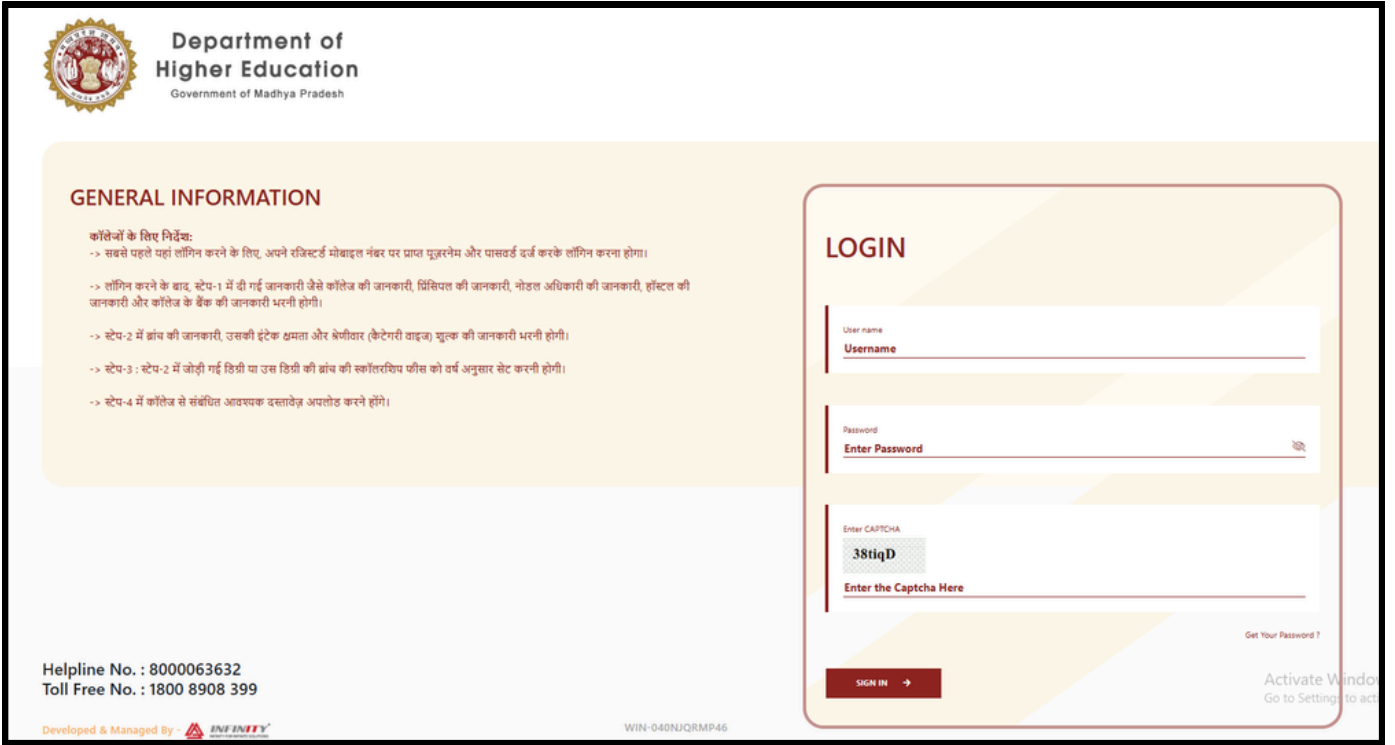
Department of
Higher Education
Government of Madhya Pradesh

GENERAL INFORMATION

कॉलेजों के लिए निर्देश:
-> सबसे पहले यहां लॉगिन करने के लिए, अपने रजिस्टर्ड मोबाइल नंबर पर प्राप्त यूज़रनेम और पासवर्ड दर्ज करके लॉगिन करना होगा।

-> लॉगिन करने के बाद, स्टेप-1 में दी गई जानकारी जैसे कॉलेज की जानकारी, प्रिंसिपल की जानकारी, नोडल अधिकारी की जानकारी, हॉस्टल की जानकारी और कॉलेज के बैंक की जानकारी भरनी होगी।

-> स्टेप-2 में ब्रांच की जानकारी, उसकी इंटेक क्षमता और श्रेणीवार (कैटेगरी वाइज) शुल्क की जानकारी भरनी होगी।

-> स्टेप-3 : स्टेप-2 में जोड़ी गई डिग्री या उस डिग्री की ब्रांच की स्कॉलरशिप फीस को वर्ष अनुसार सेट करनी होगी।

-> स्टेप-4 में कॉलेज से संबंधित आवश्यक दस्तावेज़ अपलोड करने होंगे।

LOGIN

User name
Username

Password
Enter Password

Enter CAPTCHA
38tiqD
Enter the Captcha Here

Get Your Password ?

SIGN IN →

Helpline No. : 8000063632
Toll Free No. : 1800 8908 399

Developed & Managed By - INFINITY

WIN-040NJQRMP46

Activate Window
Go to Settings to act